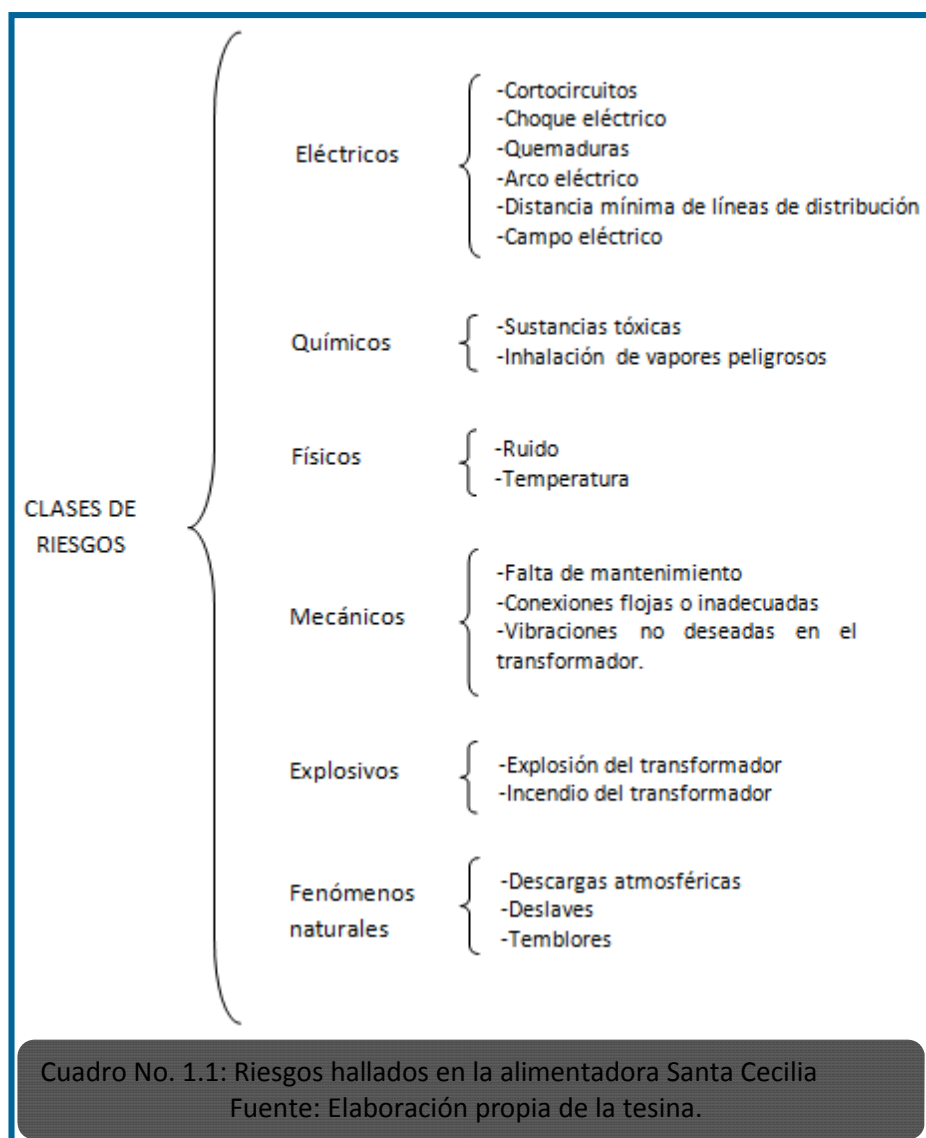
CLASES DE RIESGOS

Eléctricos
-Cortocircuitos
-Choque eléctrico
-Quemaduras
-Arco eléctrico
-Distancia mínima de líneas de distribución
-Campo eléctrico

Químicos
-Sustancias tóxicas
-Inhalación de vapores peligrosos

Físicos
-Ruido
-Temperatura

Mecánicos
-Falta de mantenimiento
-Conexiones flojas o inadecuadas
-Vibraciones no deseadas en el transformador.

Explosivos
-Explosión del transformador
-Incendio del transformador

Fenómenos naturales
-Descargas atmosféricas
-Deslaves
-Temblores

Cuadro No. 1.1: Riesgos hallados en la alimentadora Santa Cecilia
Fuente: Elaboración propia de la tesina.